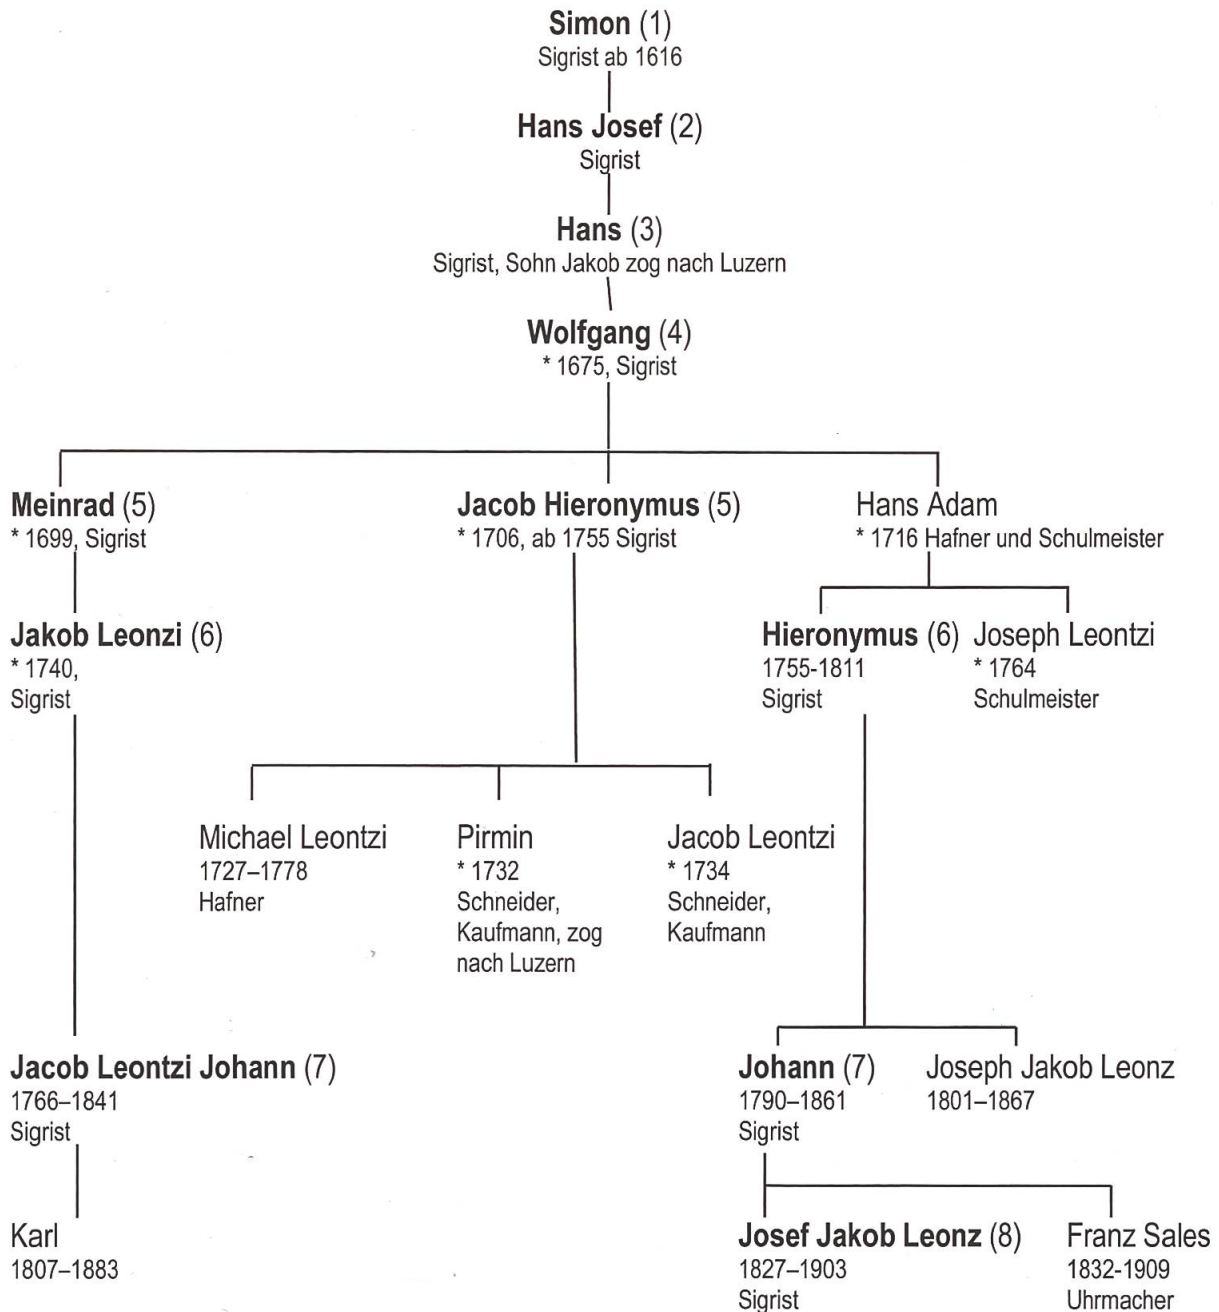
**Simon** (1)
Sigrist ab 1616

**Hans Josef** (2)
Sigrist

**Hans** (3)
Sigrist, Sohn Jakob zog nach Luzern

**Wolfgang** (4)
* 1675, Sigrist

**Meinrad** (5)
* 1699, Sigrist

**Jacob Hieronymus** (5)
* 1706, ab 1755 Sigrist

Hans Adam
* 1716 Hafner und Schulmeister

**Jakob Leonzi** (6)
* 1740,
Sigrist

**Hieronymus** (6)
1755-1811
Sigrist

Joseph Leontzi
* 1764
Schulmeister

Michael Leontzi
1727–1778
Hafner

Pirmin
* 1732
Schneider, Kaufmann, zog nach Luzern

Jacob Leontzi
* 1734
Schneider, Kaufmann

**Jacob Leontzi Johann** (7)
1766–1841
Sigrist

**Johann** (7)
1790–1861
Sigrist

Joseph Jakob Leonz
1801–1867

Karl
1807–1883

**Josef Jakob Leonz** (8)
1827–1903
Sigrist

Franz Sales
1832-1909
Uhrmacher